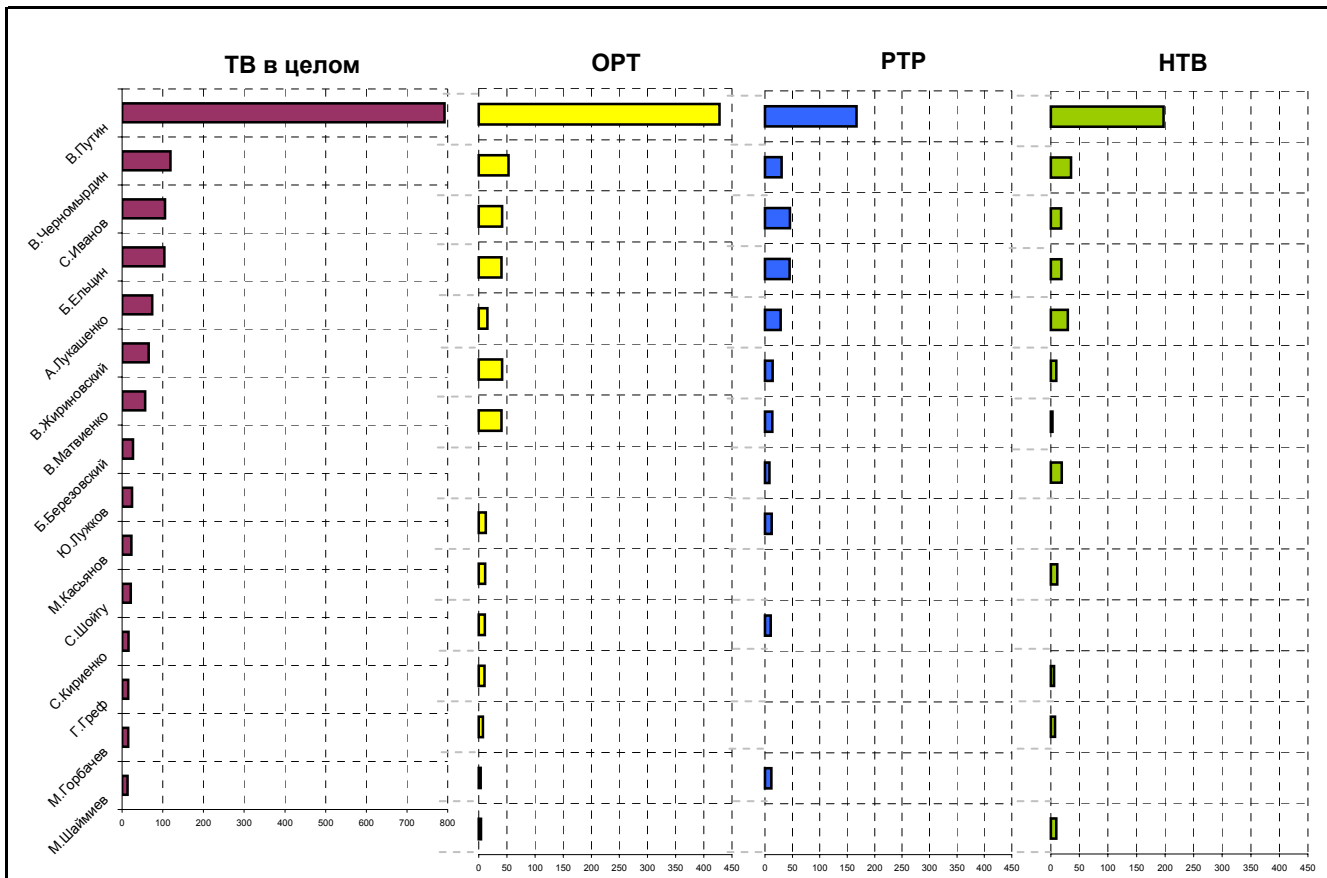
ТВ в целом

ОРТ

РТР

НТВ

В.Путин
В.Черномырдин
С.Иванов
Б.Ельцин
А.Лукашенко
В.Жириновский
В.Матвиенко
Б.Березовский
Ю.Лужков
М.Касьянов
С.Шойгу
С.Кириенко
Г.Греф
М.Горбачев
М.Шаймиев

0 100 200 300 400 500 600 700 800

0 50 100 150 200 250 300 350 400 450

0 50 100 150 200 250 300 350 400 450

0 50 100 150 200 250 300 350 400 450